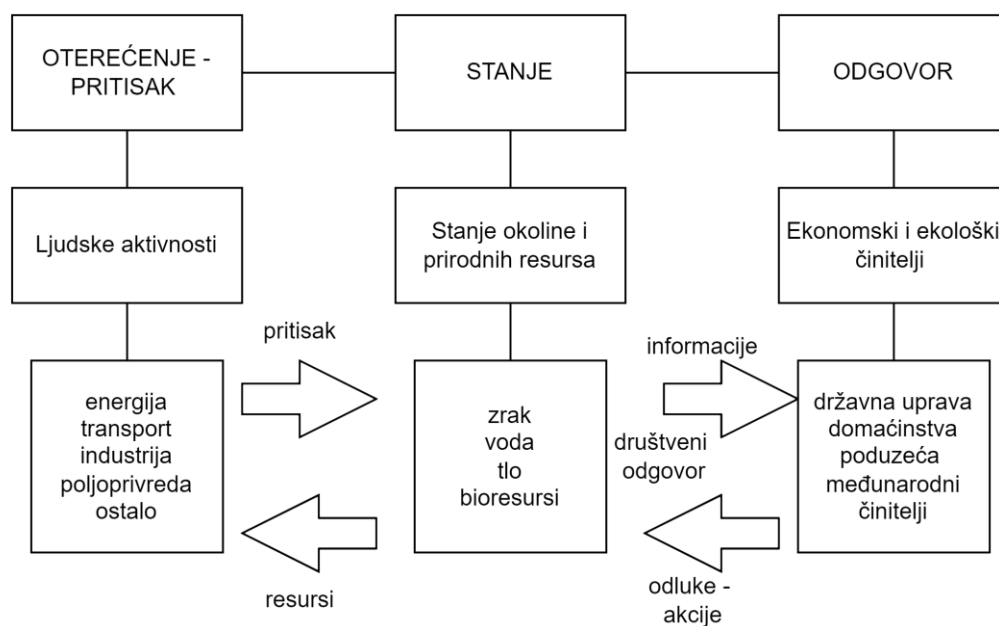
OTEREĆENJE - PRITISAK

STANJE

ODGOVOR

Ljudske aktivnosti

Stanje okoline i prirodnih resursa

Ekonomski i ekološki činitelji

pritisak

informacije

energija
transport
industrija
poljoprivreda
ostalo

zrak
voda
tlo
bioresursi

društveni odgovor

državna uprava
domaćinstva
poduzeća
međunarodni činitelji

resursi

odluke - akcije